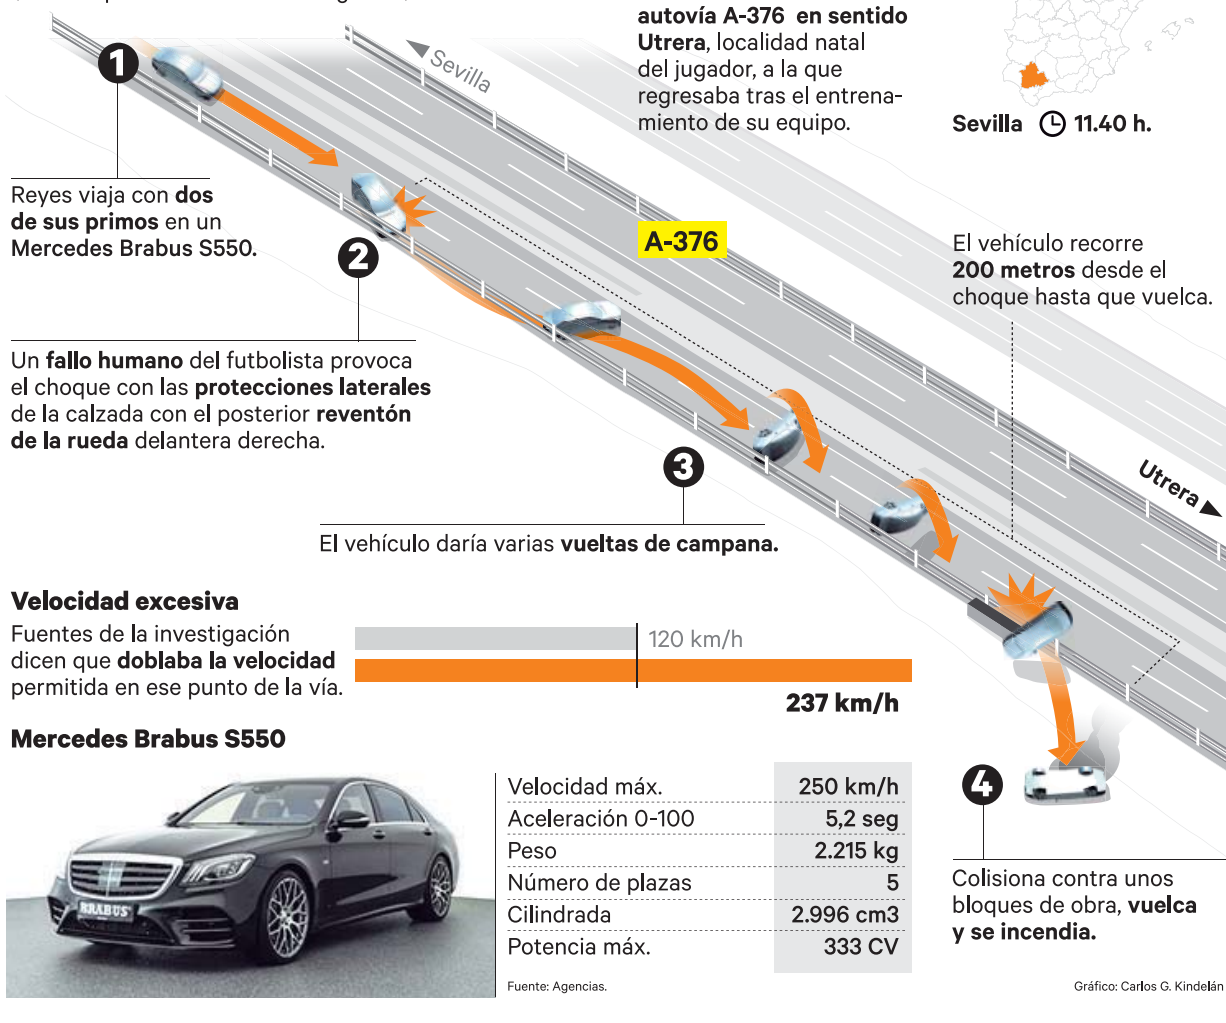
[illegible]

autovía A-376 en sentido Utrera, localidad natal del jugador, a la que regresaba tras el entrenamiento de su equipo.

Sevilla 11.40 h.

Sevilla

1

Reyes viaja con dos de sus primos en un Mercedes Brabus S550.

A-376

2

Un fallo humano del futbolista provoca el choque con las protecciones laterales de la calzada con el posterior reventón de la rueda delantera derecha.

El vehículo recorre 200 metros desde el choque hasta que vuelca.

3

El vehículo daría varias vueltas de campana.

Utrera

Velocidad excesiva

Fuentes de la investigación dicen que doblaba la velocidad permitida en ese punto de la vía.

120 km/h

237 km/h

Mercedes Brabus S550

BRABUS

| | |
|---|---|
| Velocidad máx. | 250 km/h |
| Aceleración 0-100 | 5,2 seg |
| Peso | 2.215 kg |
| Número de plazas | 5 |
| Cilindrada | 2.996 cm3 |
| Potencia máx. | 333 CV |

4

Colisiona contra unos bloques de obra, vuelca y se incendia.

Fuente: Agencias.

Gráfico: Carlos G. Kindelán